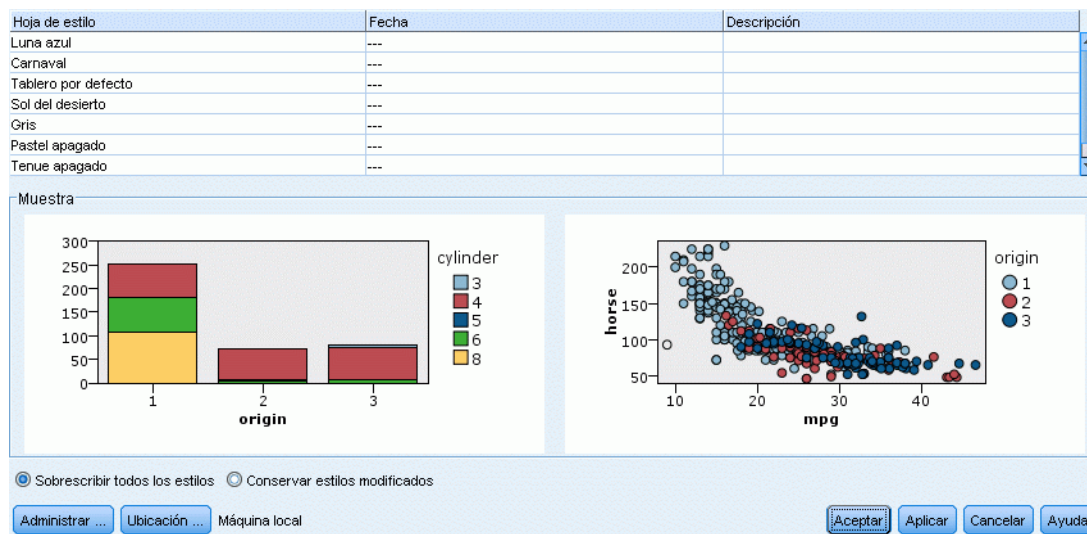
| Hoja de estilo | Fecha | Descripción |
|---|---|---|
| Luna azul | --- | |
| Carnaval | --- | |
| Tablero por defecto | --- | |
| Sol del desierto | --- | |
| Gris | --- | |
| Pastel apagado | --- | |
| Tenue apagado | --- | |

Muestra

300
250
200
150
100
50
0
1
2
3
origin
cylinder
3
4
5
6
8

horse
200
150
100
50
10
20
30
40
mpg
origin
1
2
3

Sobrescribir todos los estilos
Conservar estilos modificados

Administrar ...
Ubicación ...
Máquina local
Aceptar
Aplicar
Cancelar
Ayuda